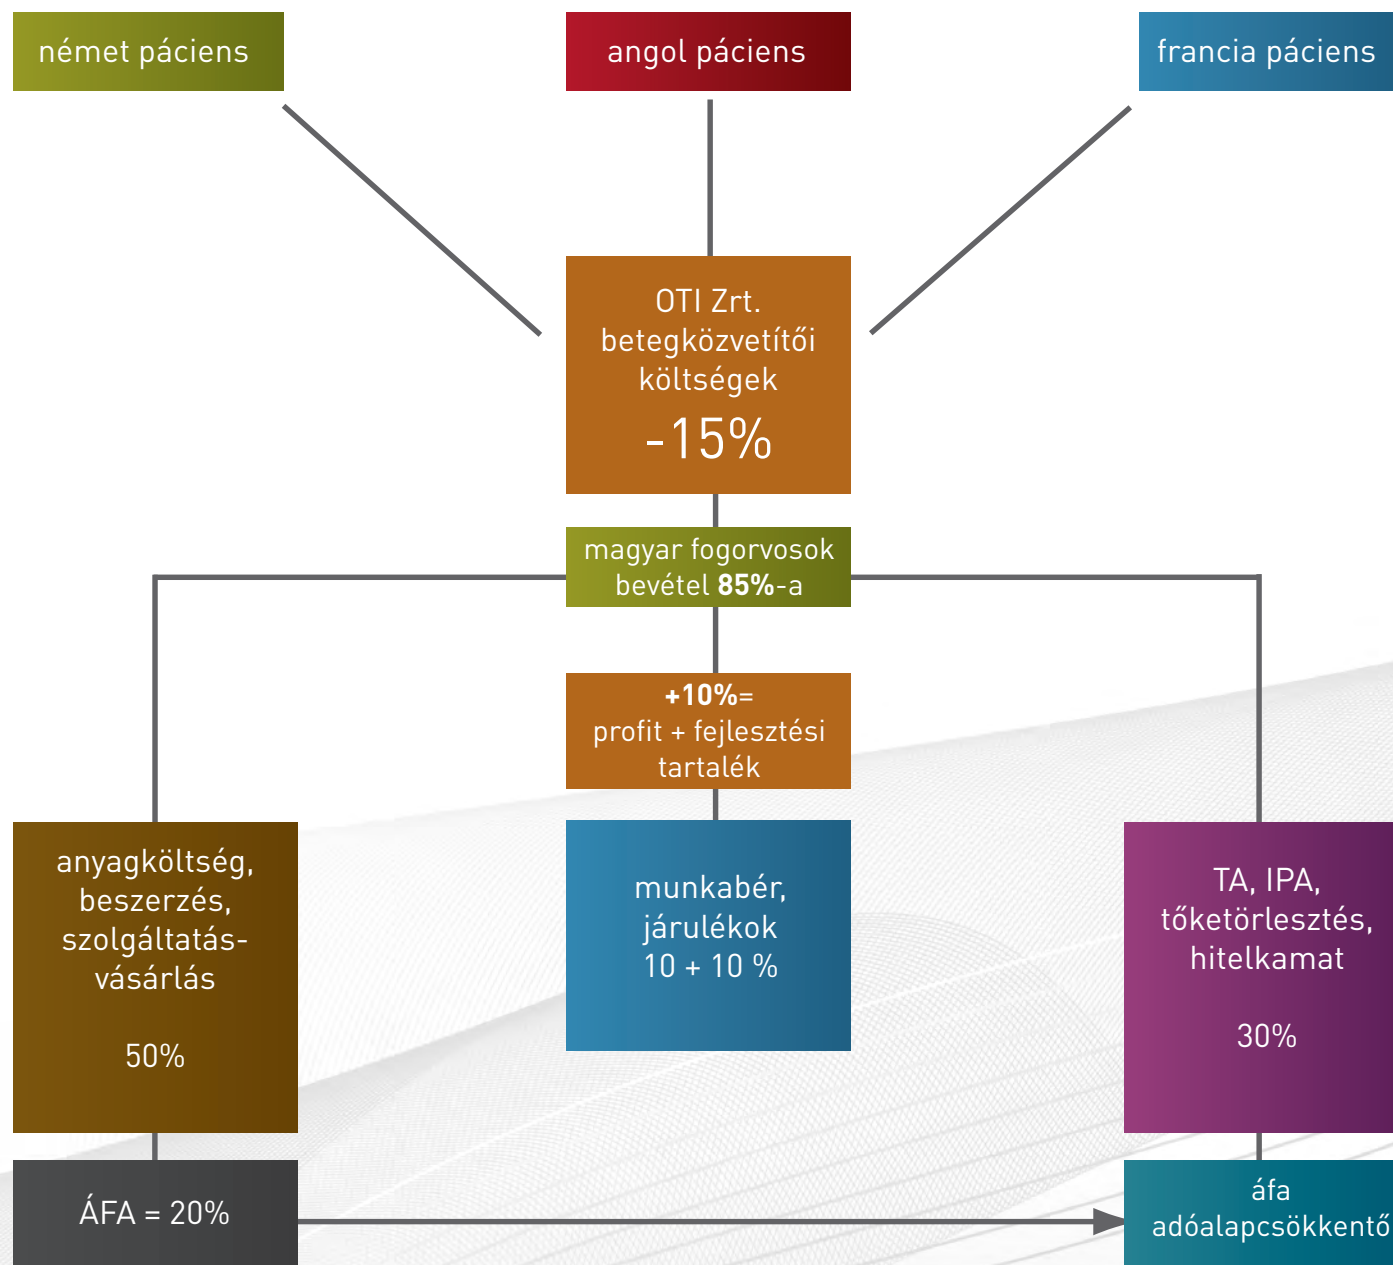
német páciens

angol páciens

francia páciens

OTI Zrt. betegközvetítői költségek
-15%

magyar fogorvosok bevétel **85%**-a

**+10%**=
profit + fejlesztési tartalék

anyagköltség, beszerzés, szolgáltatás-vásárlás

50%

munkabér, járulékok
10 + 10 %

TA, IPA, tőketörlesztés, hitelkamat

30%

ÁFA = 20%

áfa
adóalapcsökkentő